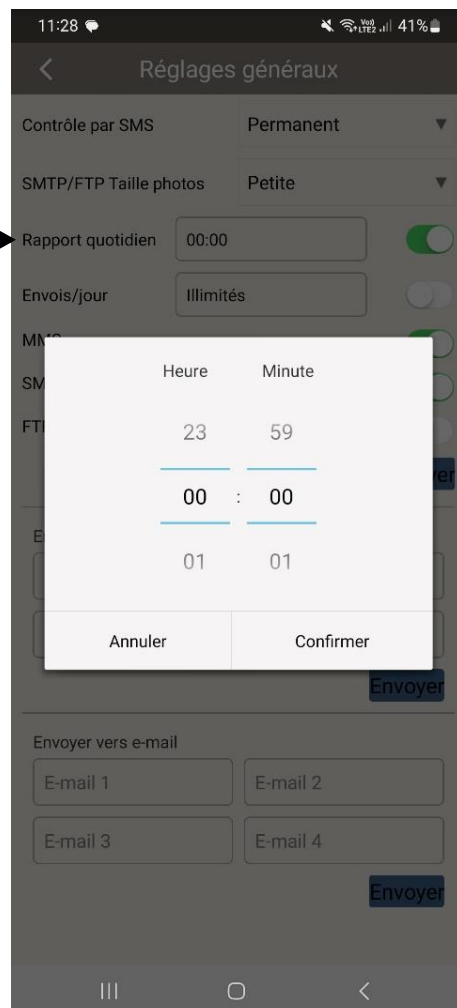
11:28 41%

Réglages généraux

Contrôle par SMS Permanent

SMTP/FTP Taille photos Petite

Rapport quotidien 00:00

Envois/jour Illimités

MM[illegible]

SM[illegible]

FT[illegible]

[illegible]yer

E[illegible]

Heure Minute

23 59

00 : 00

01 01

Annuler Confirmer

Envoyer

Envoyer vers e-mail

E-mail 1 E-mail 2

E-mail 3 E-mail 4

Envoyer